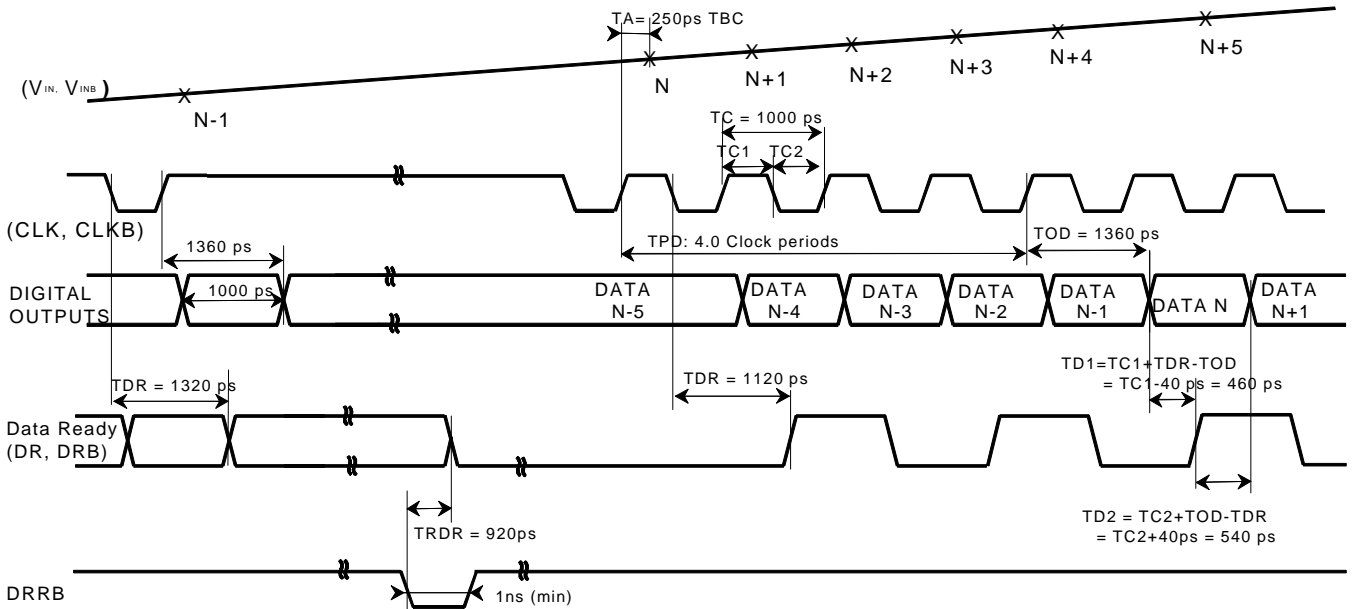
TA= 250ps TBC

N N+1 N+2 N+3 N+4 N+5

($V_{IN}$, $V_{INB}$)

N-1

TC = 1000 ps

TC1 TC2

(CLK, CLKB)

1360 ps

TPD: 4.0 Clock periods

TOD = 1360 ps

DIGITAL OUTPUTS

1000 ps

DATA N-5

DATA N-4

DATA N-3

DATA N-2

DATA N-1

DATA N

DATA N+1

TD1=TC1+TDR-TOD
= TC1-40 ps = 460 ps

TDR = 1320 ps

TDR = 1120 ps

Data Ready (DR, DRB)

TRDR = 920ps

TD2 = TC2+TOD-TDR
= TC2+40ps = 540 ps

DRRB

1ns (min)